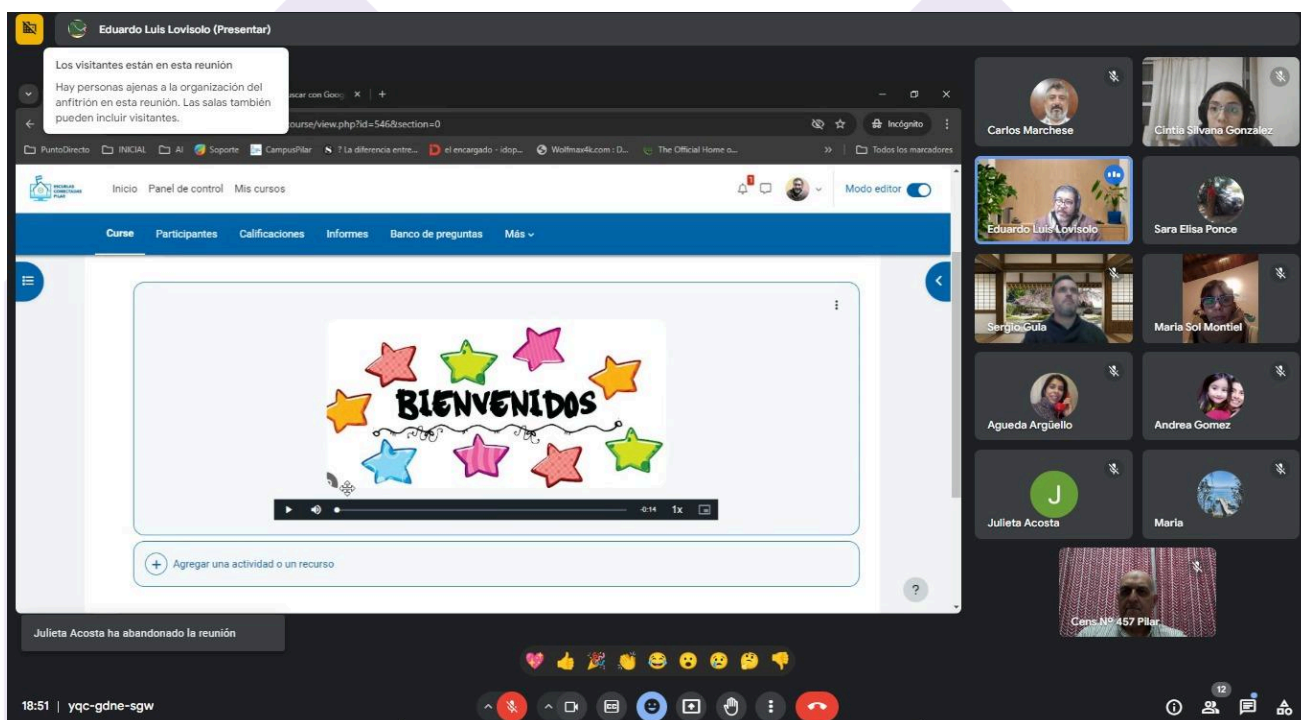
Eduardo Luis Lovisolo (Presentar)

Los visitantes están en esta reunión

Hay personas ajenas a la organización del anfitrión en esta reunión. Las salas también pueden incluir visitantes.

uscar con Goog ×

ourse/view.php?id=546&section=0

Incógnito

PuntoDirecto INICIAL AI Soporte CampusPilar ? La diferencia entre... el encargado - idop... Wolfmax4k.com : D... The Official Home o... Todos los marcadores

Inicio Panel de control Mis cursos

Modo editor

Curse Participantes Calificaciones Informes Banco de preguntas Más

BIENVENIDOS

-0:14 1x

Agregar una actividad o un recurso

?

Carlos Marchese

Cintia Silvana Gonzalez

Eduardo Luis Lovisolo

Sara Elisa Ponce

Sergio Gula

Maria Sol Montiel

Agueda Argüello

Andrea Gomez

J

Julieta Acosta

Maria

Cens Nº 457 Pilar

Julieta Acosta ha abandonado la reunión

18:51 | yqc-gdne-sgw

12